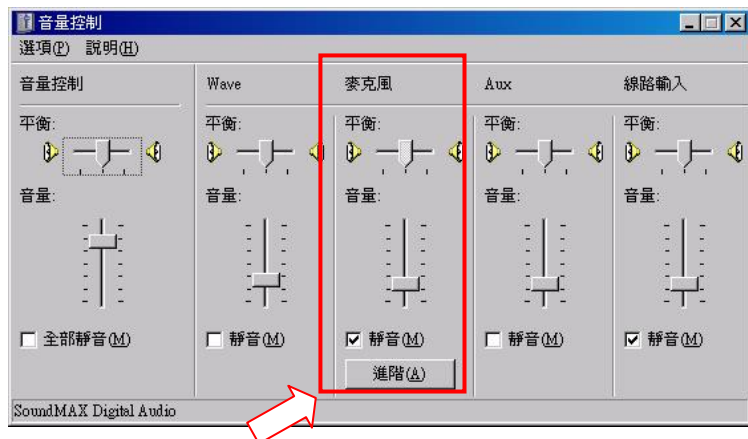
音量控制

選項(P) 說明(H)

音量控制

平衡:

音量:

全部靜音(M)

Wave

平衡:

音量:

靜音(M)

麥克風

平衡:

音量:

靜音(M)

進階(A)

Aux

平衡:

音量:

靜音(M)

線路輸入

平衡:

音量:

靜音(M)

SoundMAX Digital Audio